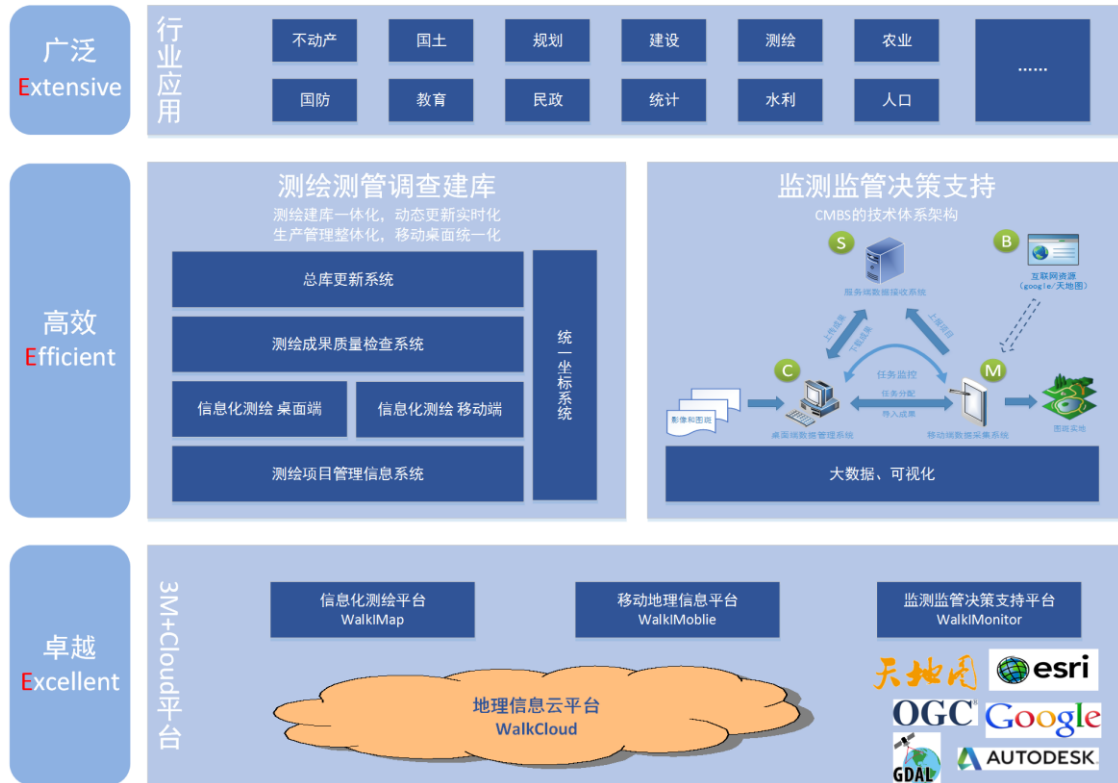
广泛
Extensive

行业应用

不动产
国土
规划
建设
测绘
农业
......
国防
教育
民政
统计
水利
人口

高效
Efficient

测绘测管调查建库
测绘建库一体化，动态更新实时化
生产管理整体化，移动桌面统一化

总库更新系统
测绘成果质量检查系统
信息化测绘 桌面端
信息化测绘 移动端
测绘项目管理信息系统
统一坐标系统

监测监管决策支持
CMBS的技术体系架构
S
服务端数据接收系统
B
互联网资源
(google/天地图)
上传成果
下载成果
上传项目
任务监控
任务分配
导入成果
C
影像和图纸
桌面端数据管理系统
M
移动端数据采集系统
图纸实地
大数据、可视化

卓越
Excellent

3M+Cloud平台

信息化测绘平台
WalkIMap
移动地理信息平台
WalkIMoblie
监测监管决策支持平台
WalkIMonitor

地理信息云平台
WalkCloud

天地图
esri
OGC
Google
GDAL
AUTODESK